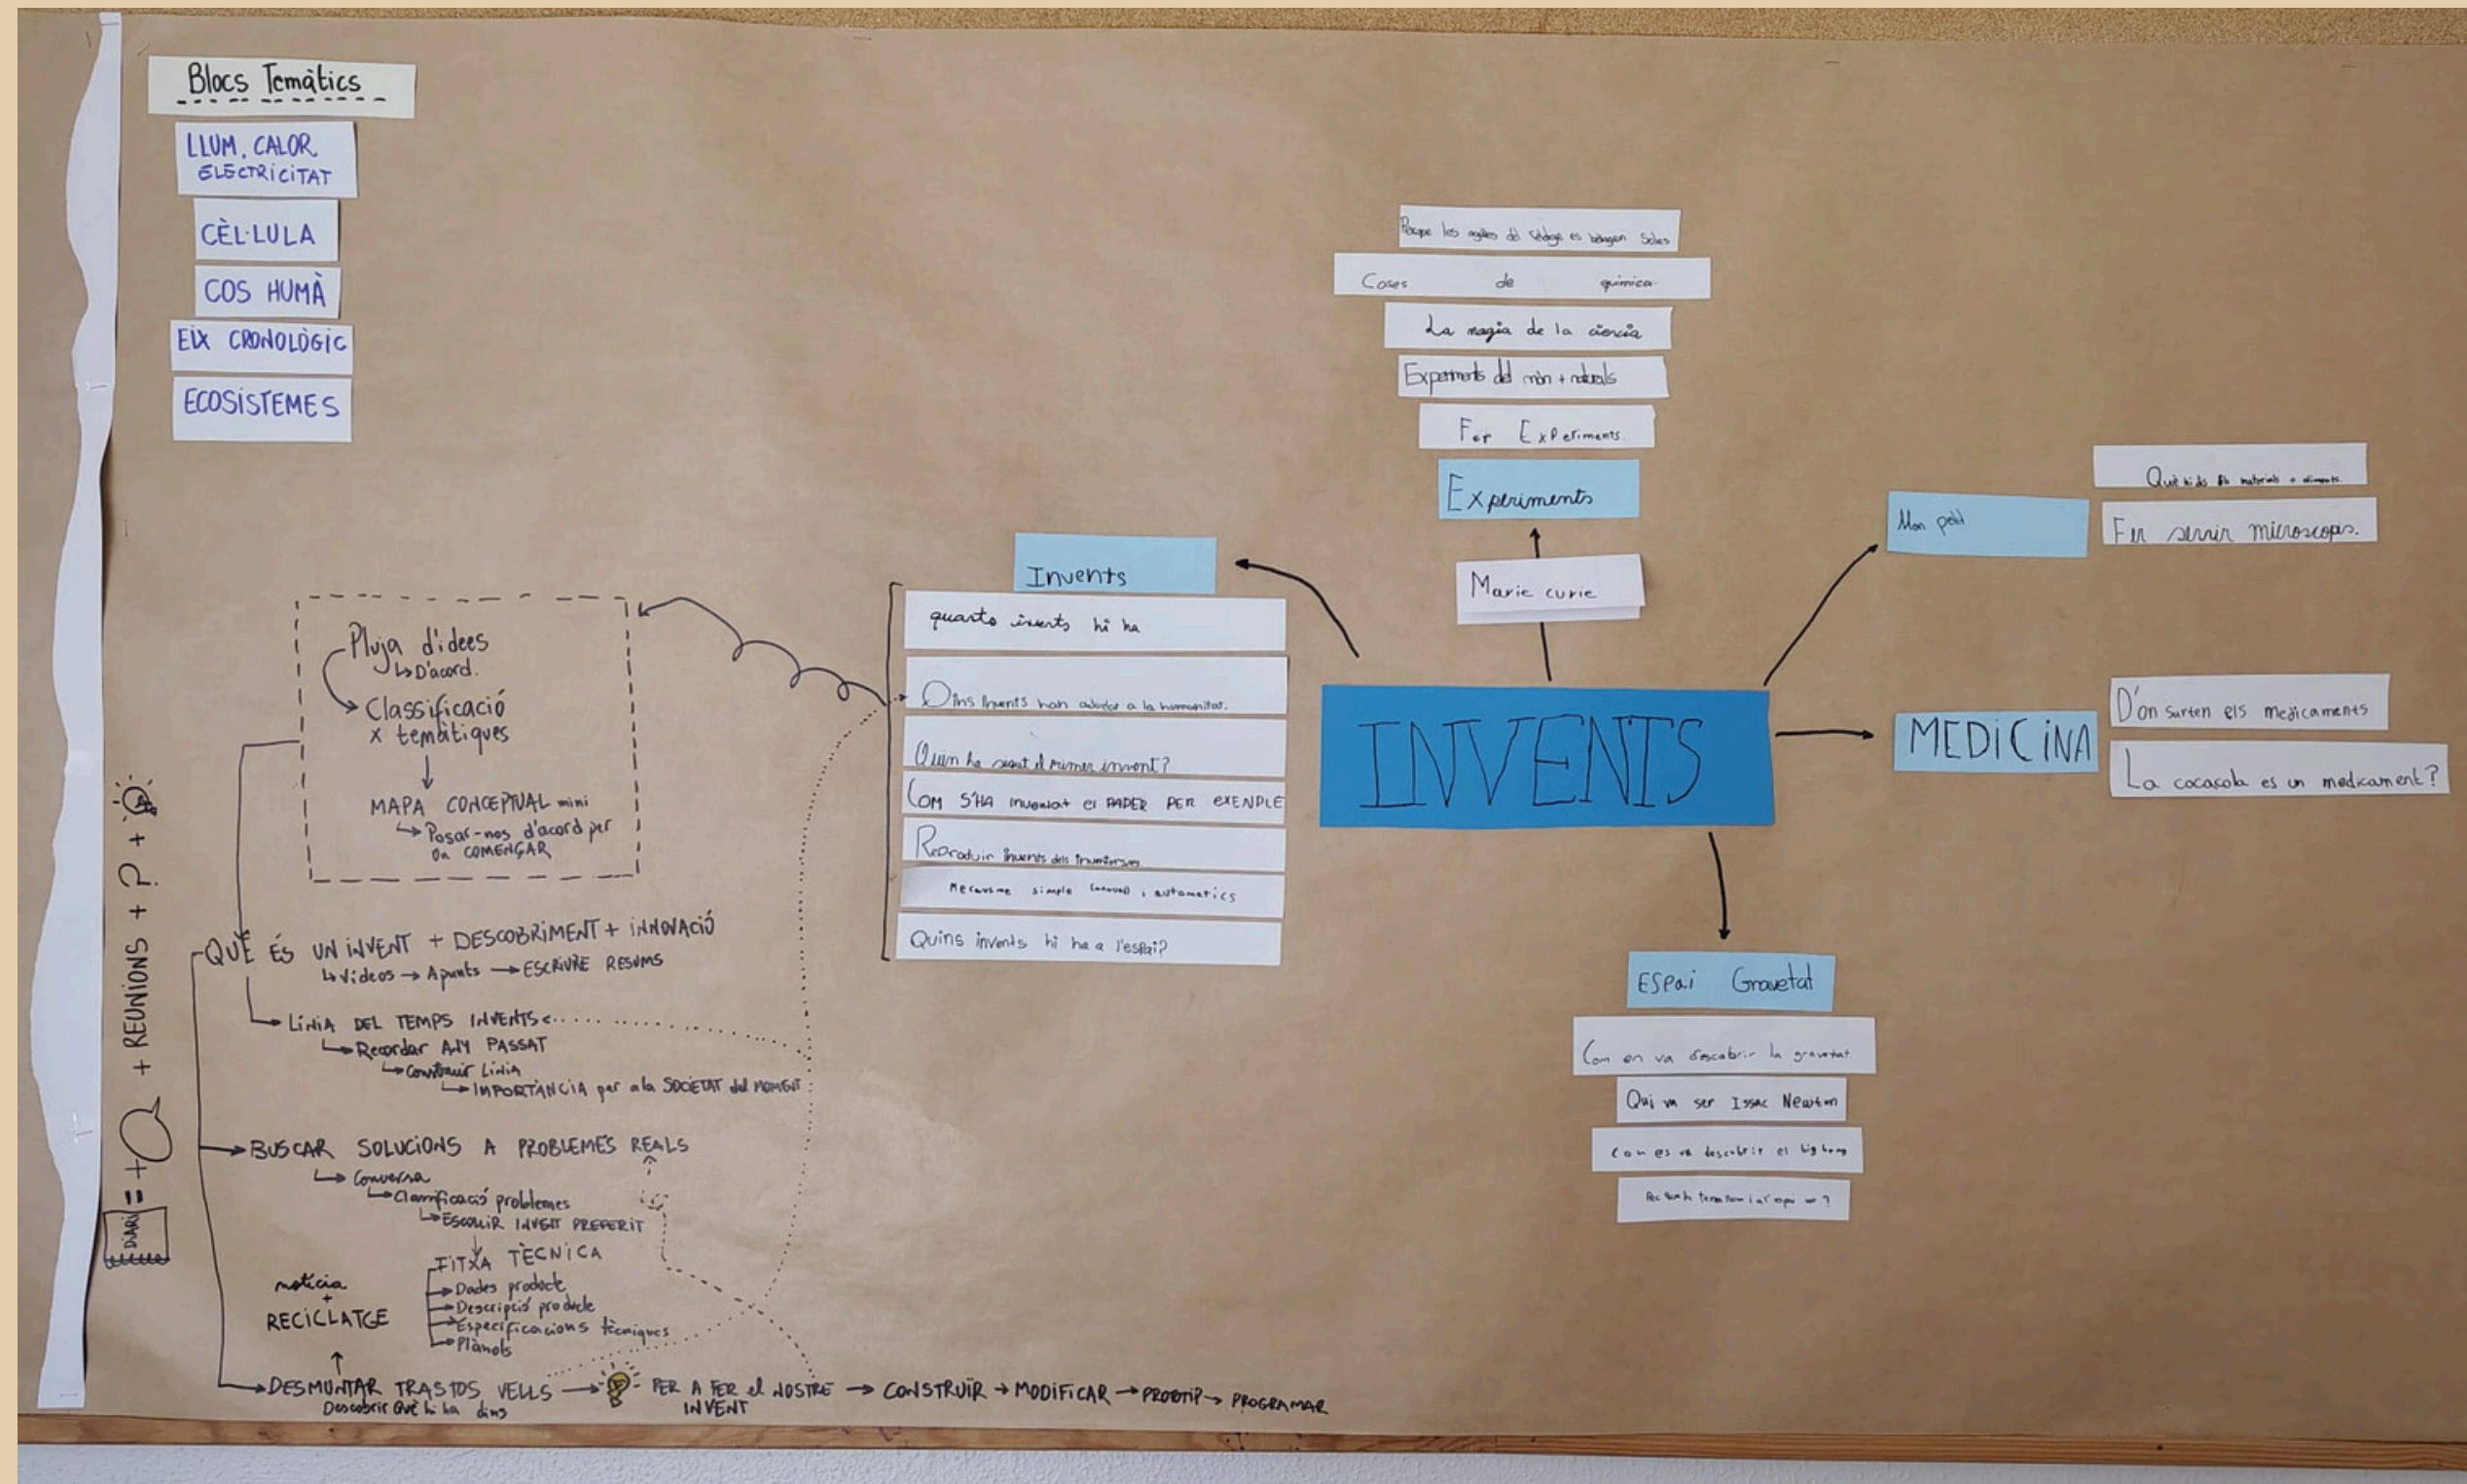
Blocs Temàtics

LLUM, CALOR ELECTRICITAT

CÈL·LULA

COS HUMÀ

EIX CRONOLÒGIC

ECOSISTEMES

Perquè les agulles del rellotge es bellugen soles

Coses de química

La magia de la ciencia

Experiments del món + naturals

Fer Experiments

Experiments

Marie curie

Invents

quants invents hi ha

Quins invents han ajudat a la humanitat.

Quin ha sigut el primer invent?

Com s'ha inventat el paper per exemple

Reproduir Invents dels transformers

Mecanisme simple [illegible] i automatics

Quins invents hi ha a l'espai?

INVENTS

Món petit

Què hi ha dels materials o aliments

Fer servir microscopis.

MEDICINA

D'on surten els medicaments

La cocacola es un medicament?

Espai Gravetat

Com en va descobrir la gravetat

Qui va ser Issac Newton

Com es va descobrir el big bang

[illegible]

Pluja d'idees
D'acord.
Classificació x temàtiques
MAPA CONCEPTUAL mini
Posar-nos d'acord per on COMENÇAR

DIARI = + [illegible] + REUNIONS + ? + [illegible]

QUÈ ÉS UN INVENT + DESCOBRIMENT + INNOVACIÓ
Vídeos → Apunts → ESCRIURE RESUMS

LÍNIA DEL TEMPS INVENTS
Recordar ANY PASSAT
Construir Línia
IMPORTÀNCIA per a la SOCIETAT del MOMENT

BUSCAR SOLUCIONS A PROBLEMES REALS
Conversa
Classificació problemes
ESCOLLIR INVENT PREFERIT
FITXA TÈCNICA
Dades producte
Descripció producte
Especificacions tècniques
Plànols

notícia + RECICLATGE

DESMUNTAR TRASTOS VELLS → PER A FER EL NOSTRE INVENT → CONSTRUIR → MODIFICAR → PROTOTIP → PROGRAMAR
Descobrir què hi ha dins